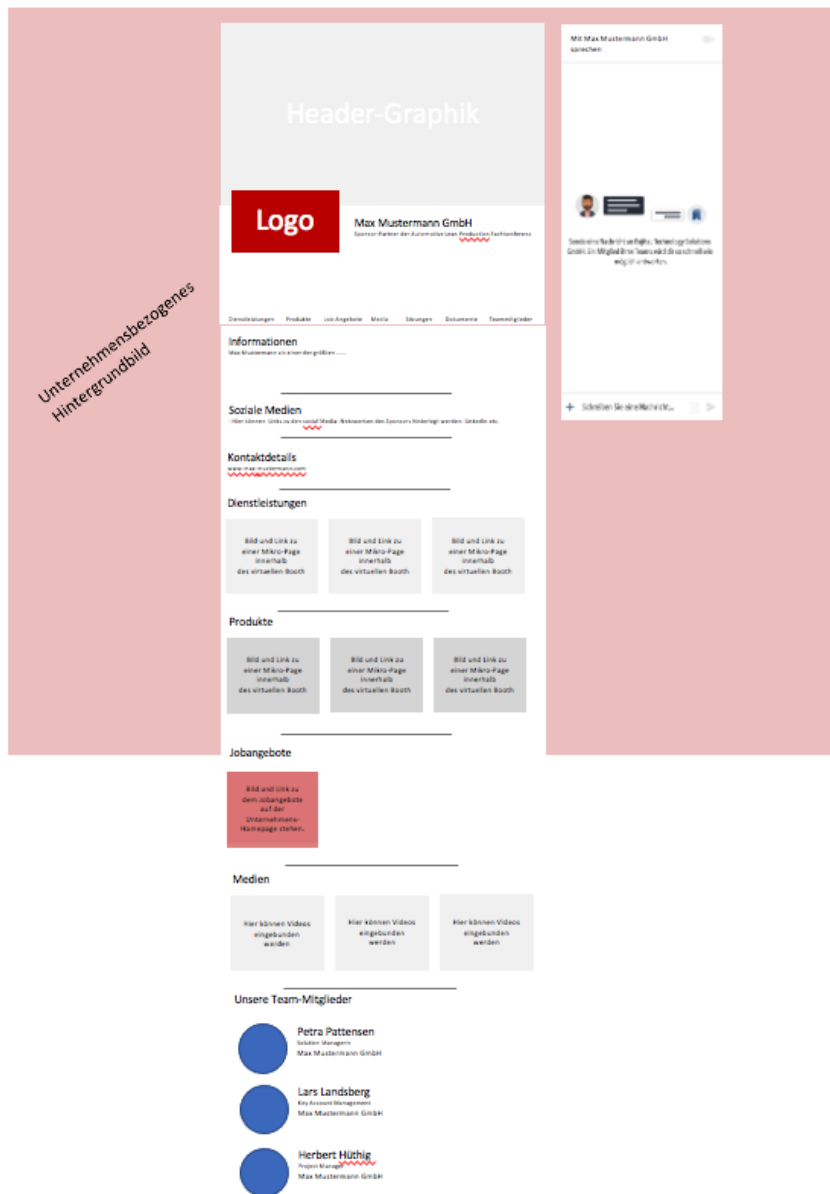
Unternehmensbezogenes Hintergrundbild

Header-Graphik

Logo

Max Mustermann GmbH

Sponsor-Partner der Automotive Lean Production Fachkonferenz

Dienstleistungen Produkte Job Angebote Media Lösungen Dokumente Teammitglieder

Informationen

Max Mustermann ist einer der größten ......

Soziale Medien

Hier können Links zu den sozial Media-Netzwerken des Sponsors hinterlegt werden: LinkedIn etc.

Kontaktdetails

www.max-mustermann.com

Dienstleistungen

Bild und Link zu einer Mikro-Page innerhalb des virtuellen Booth

Bild und Link zu einer Mikro-Page innerhalb des virtuellen Booth

Bild und Link zu einer Mikro-Page innerhalb des virtuellen Booth

Produkte

Bild und Link zu einer Mikro-Page innerhalb des virtuellen Booth

Bild und Link zu einer Mikro-Page innerhalb des virtuellen Booth

Bild und Link zu einer Mikro-Page innerhalb des virtuellen Booth

Jobangebote

Bild und Link zu dem Jobangebote auf der Unternehmens-Homepage stehen.

Medien

Hier können Videos eingebunden werden

Hier können Videos eingebunden werden

Hier können Videos eingebunden werden

Unsere Team-Mitglieder

Petra Pattensen
Solution Managerin
Max Mustermann GmbH

Lars Landsberg
Key Account Management
Max Mustermann GmbH

Herbert Hüthig
Project Manager
Max Mustermann GmbH

Mit Max Mustermann GmbH sprechen

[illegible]

Schreiben Sie eine Nachricht ...